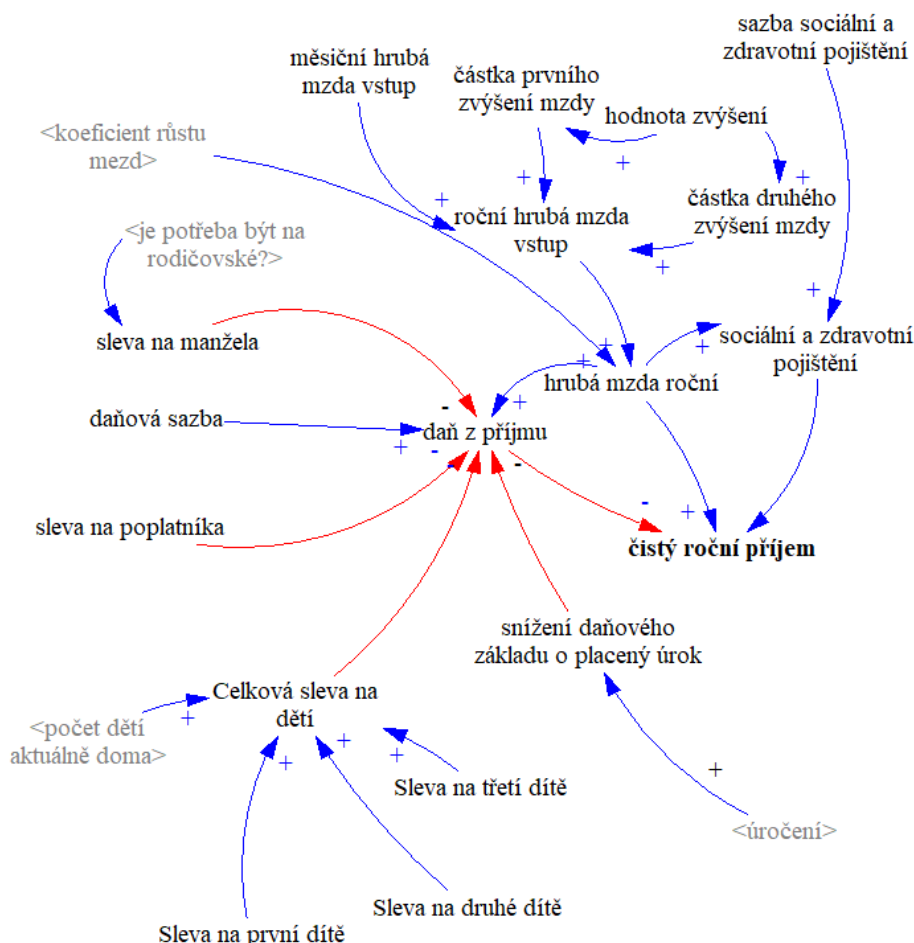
sazba sociální a zdravotní pojištění

měsíční hrubá mzda vstup

částka prvního zvýšení mzdy

hodnota zvýšení

<koeficient růstu mezd>

+

+

+

částka druhého zvýšení mzdy

+

roční hrubá mzda vstup

+

<je potřeba být na rodičovské?>

+

+

sociální a zdravotní pojištění

sleva na manžela

+

+

hrubá mzda roční

-

+

daňová sazba

daň z příjmu

+

-

-

-

+

sleva na poplatníka

čistý roční příjem

snížení daňového základu o placený úrok

Celková sleva na dětí

<počet dětí aktuálně doma>

+

+

+

+

Sleva na třetí dítě

+

<úročení>

Sleva na druhé dítě

Sleva na první dítě